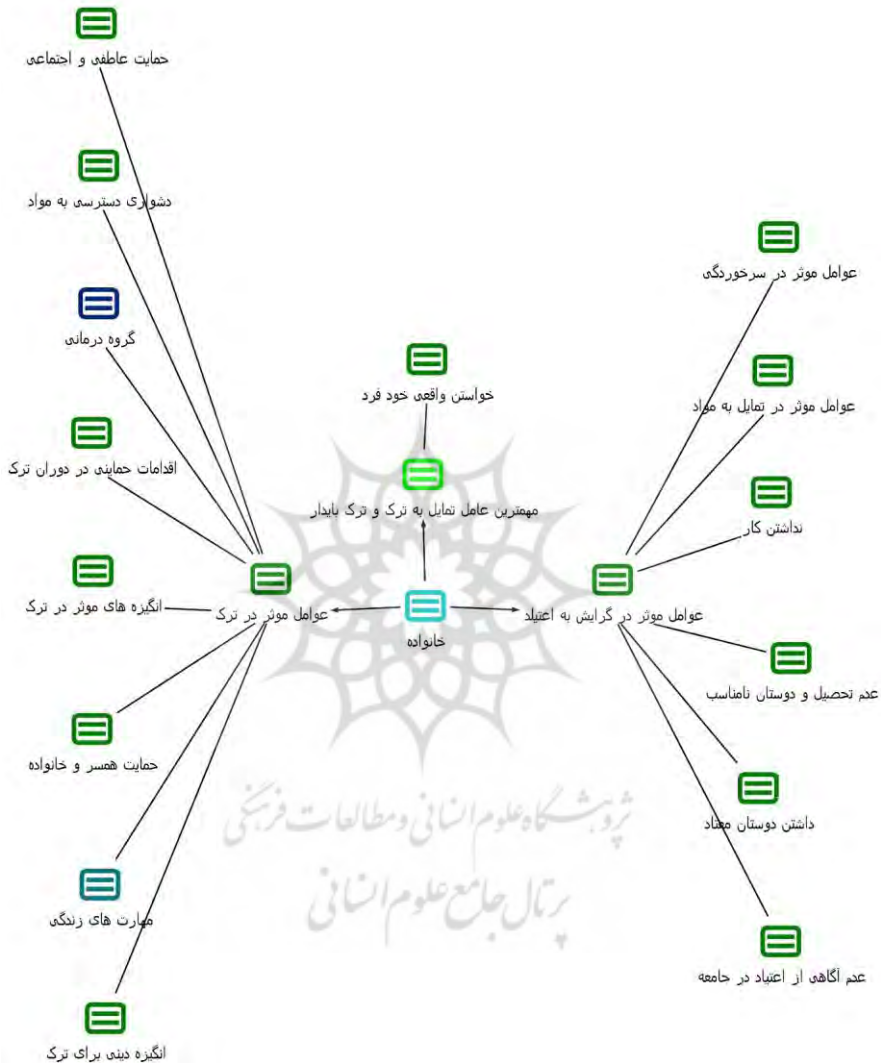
حمایت عاطفی و اجتماعی

دشواری دسترسی به مواد

گروه درمانی

اقدامات حمایتی در دوران ترک

انگیزه های موثر در ترک

حمایت همسر و خانواده

مهارت های زندگی

انگیزه دینی برای ترک

خواستن واقعی خود فرد

مهمترین عامل تمایل به ترک و ترک پایدار

عوامل موثر در ترک

خانواده

عوامل موثر در گرایش به اعتیاد

عوامل موثر در سرخوردگی

عوامل موثر در تمایل به مواد

نداشتن کار

عدم تحصیل و دوستان نامناسب

داشتن دوستان معتاد

عدم آگاهی از اعتیاد در جامعه

پژوهشگاه علوم انسانی و مطالعات فرهنگی
پرتال جامع علوم انسانی